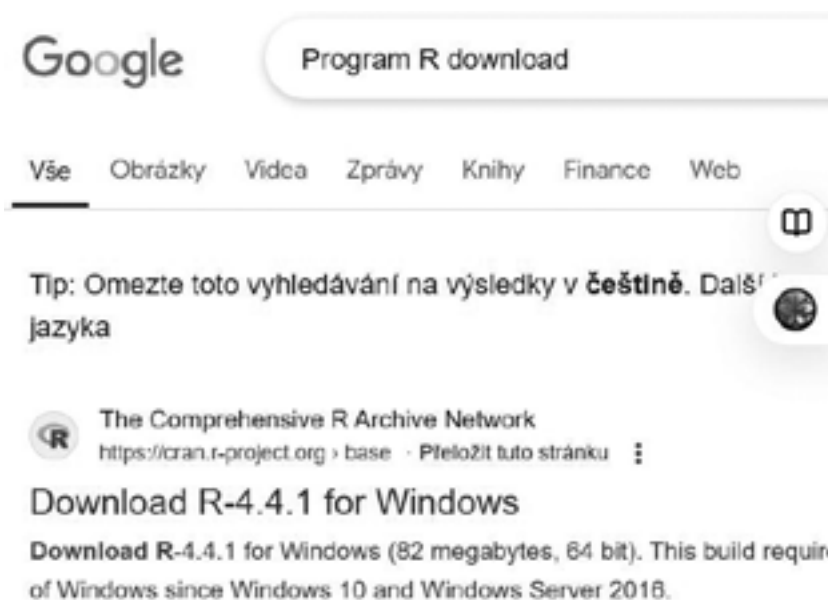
Google

Program R download

Vše Obrázky Videa Zprávy Knihy Finance Web

Tip: Omezte toto vyhledávání na výsledky v **češtině**. Dalš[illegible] jazyka

The Comprehensive R Archive Network
https://cran.r-project.org › base · Přeložit tuto stránku

Download R-4.4.1 for Windows

**Download R**-4.4.1 for Windows (82 megabytes, 64 bit). This build requir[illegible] of Windows since Windows 10 and Windows Server 2016.